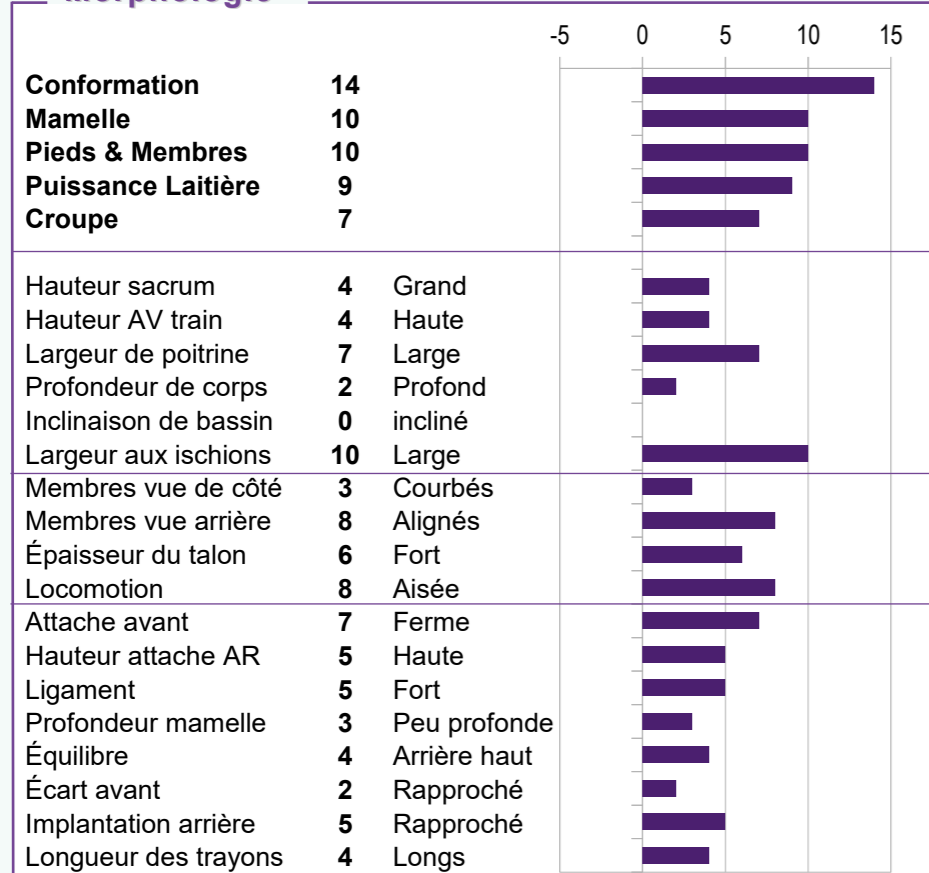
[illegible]

-5 0 5 10 15

| | | |
|---|---|---|
| **Conformation** | **14** | |
| **Mamelle** | **10** | |
| **Pieds & Membres** | **10** | |
| **Puissance Laitière** | **9** | |
| **Croupe** | **7** | |
| Hauteur sacrum | **4** | Grand |
| Hauteur AV train | **4** | Haute |
| Largeur de poitrine | **7** | Large |
| Profondeur de corps | **2** | Profond |
| Inclinaison de bassin | **0** | incliné |
| Largeur aux ischions | **10** | Large |
| Membres vue de côté | **3** | Courbés |
| Membres vue arrière | **8** | Alignés |
| Épaisseur du talon | **6** | Fort |
| Locomotion | **8** | Aisée |
| Attache avant | **7** | Ferme |
| Hauteur attache AR | **5** | Haute |
| Ligament | **5** | Fort |
| Profondeur mamelle | **3** | Peu profonde |
| Équilibre | **4** | Arrière haut |
| Écart avant | **2** | Rapproché |
| Implantation arrière | **5** | Rapproché |
| Longueur des trayons | **4** | Longs |